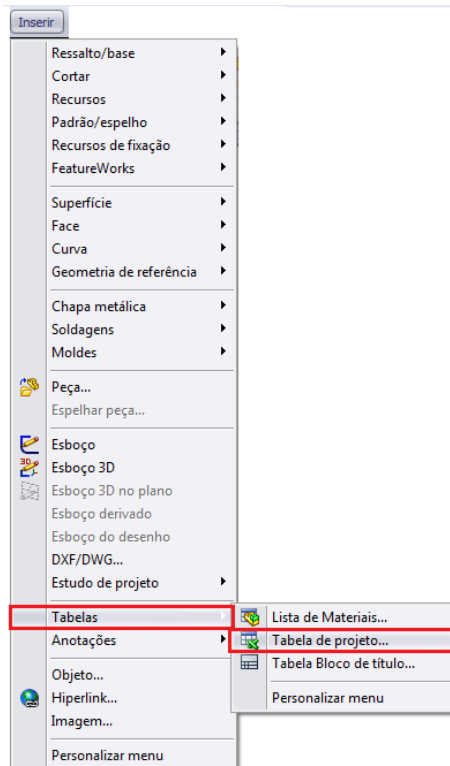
Inserir

Ressalto/base
Cortar
Recursos
Padrão/espelho
Recursos de fixação
FeatureWorks

Superfície
Face
Curva
Geometria de referência

Chapa metálica
Soldagens
Moldes

Peça...
Espelhar peça...

Esboço
Esboço 3D
Esboço 3D no plano
Esboço derivado
Esboço do desenho
DXF/DWG...
Estudo de projeto

Tabelas
Anotações

Objeto...
Hiperlink...
Imagem...

Personalizar menu

Lista de Materiais...
Tabela de projeto...
Tabela Bloco de título...

Personalizar menu